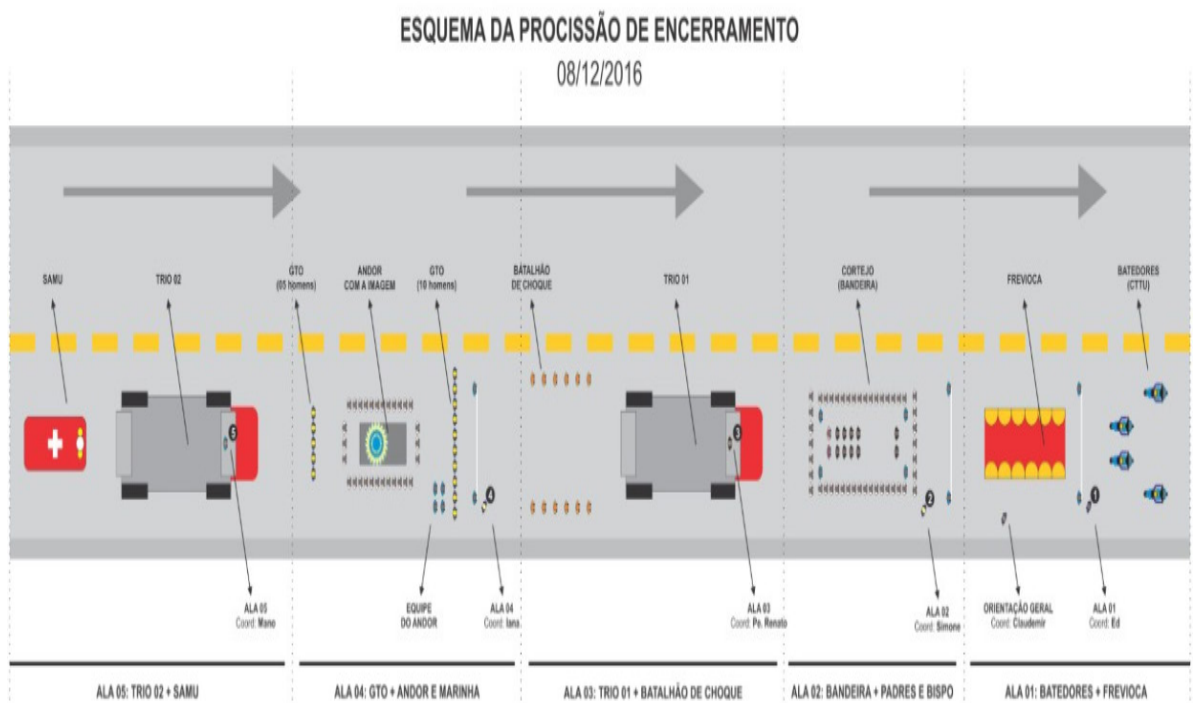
ESQUEMA DA PROCISSÃO DE ENCERRAMENTO
08/12/2016

SAMU

TRIO 02

GTO
(05 homens)

ANDOR
COM A IMAGEM

GTO
(10 homens)

BATALHÃO
DE CHOQUE

TRIO 01

CORTEJO
(BANDEIRA)

FREVIOCA

BATEDORES
(CTTU)

5

4

3

2

1

ALA 05
Coord: Mano

EQUIPE
DO ANDOR

ALA 04
Coord: Iana.

ALA 03
Coord: Pe. Renato

ALA 02
Coord: Simone

ORIENTAÇÃO GERAL
Coord: Claudemir

ALA 01
Coord: Ed

ALA 05: TRIO 02 + SAMU

ALA 04: GTO + ANDOR E MARINHA

ALA 03: TRIO 01 + BATALHÃO DE CHOQUE

ALA 02: BANDEIRA + PADRES E BISPO

ALA 01: BATEDORES + FREVIOCA